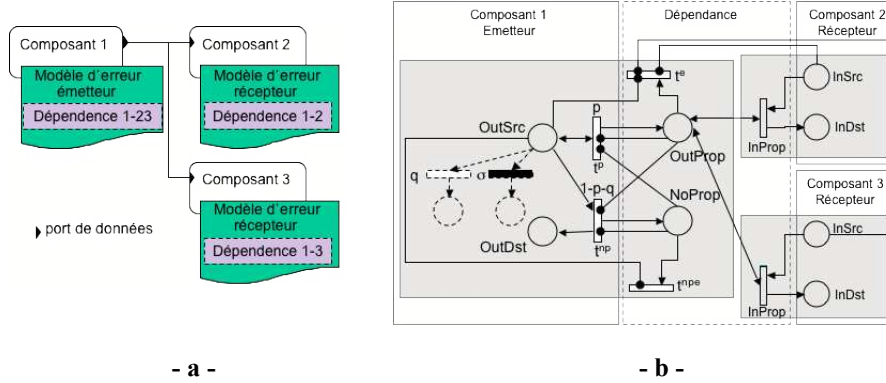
Composant 1

Modèle d'erreur émetteur

Dépendence 1-23

Composant 2

Modèle d'erreur récepteur

Dépendence 1-2

Composant 3

Modèle d'erreur récepteur

Dépendence 1-3

port de données

- a -

Composant 1
Emetteur

Dépendance

Composant 2
Récepteur

$t^e$

InSrc

p

OutSrc

OutProp

InProp

InDst

$t^p$

q

σ

1-p-q

NoProp

Composant 3
Récepteur

OutDst

$t^{np}$

$t^{npe}$

InSrc

InDst

InProp

- b -